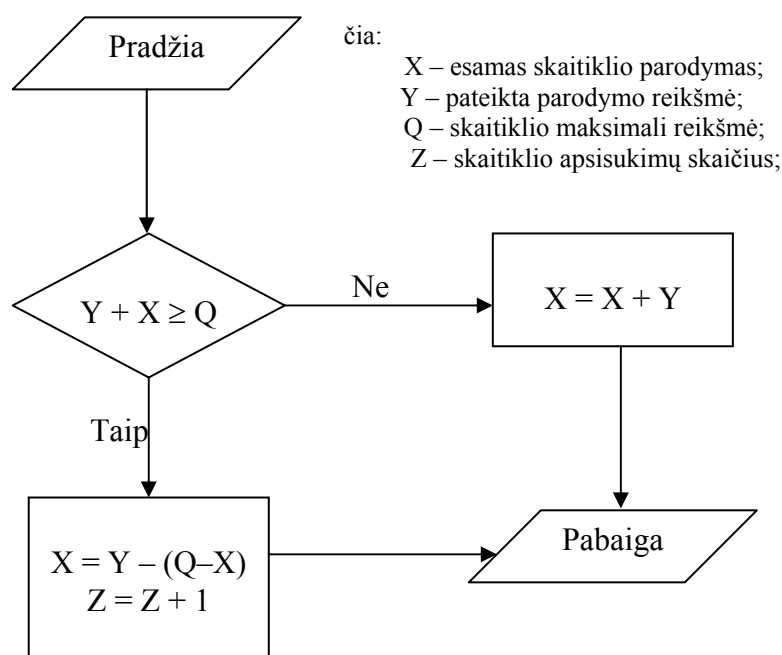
Pradžia

čia:

X – esamas skaitiklio parodymas;
Y – pateikta parodymo reikšmė;
Q – skaitiklio maksimali reikšmė;
Z – skaitiklio apsisukimų skaičius;

$Y + X \geq Q$

Ne

$X = X + Y$

Taip

$X = Y - (Q-X)$
$Z = Z + 1$

Pabaiga